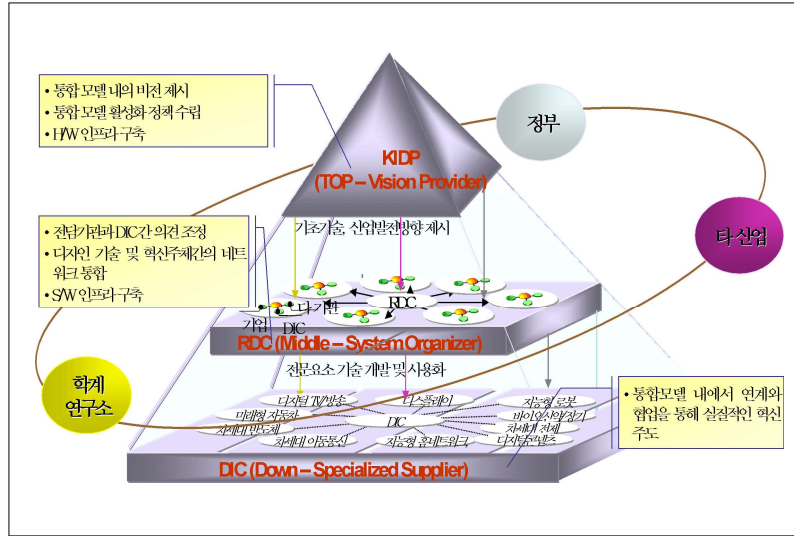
• 통합 모델 내의 비전 제시
• 통합 모델 활성화 정책 수립
• H/W 인프라 구축

정부

KIDP
(TOP – Vision Provider)

기초기술, 산업발전방향 제시

타 산업

• 전담기관과 DIC간 의견 조정
• 디자인 기술 및 혁신주체간의 네트워크 통합
• S/W 인프라 구축

디자인
RDC
기업
DIC

RDC (Middle – System Organizer)

학계 연구소

전문요소 기술 개발 및 사용화

디지털 TV/방송
디스플레이
지능형 로봇
미래형 자동차
바이오신약/장기
차세대 반도체
DIC
차세대 전지
차세대 이동통신
지능형 홈네트워크
디지털콘텐츠

• 통합모델 내에서 연계와 협업을 통해 실질적인 혁신 주도

DIC (Down – Specialized Supplier)